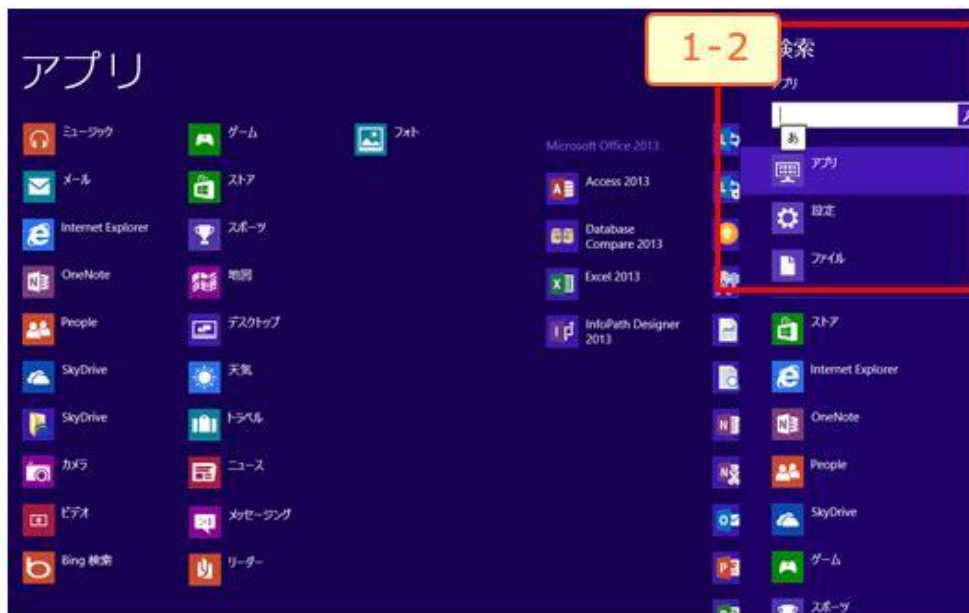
アプリ

ミュージック
メール
Internet Explorer
OneNote
People
SkyDrive
SkyDrive
カメラ
ビデオ
Bing 検索

ゲーム
ストア
スポーツ
地図
デスクトップ
天気
トラベル
ニュース
メッセージング
リーダー

フォト

Microsoft Office 2013
Access 2013
Database Compare 2013
Excel 2013
InfoPath Designer 2013

1-2
検索
アプリ
あ
アプリ
設定
ファイル

ストア
Internet Explorer
OneNote
People
SkyDrive
ゲーム
スポーツ